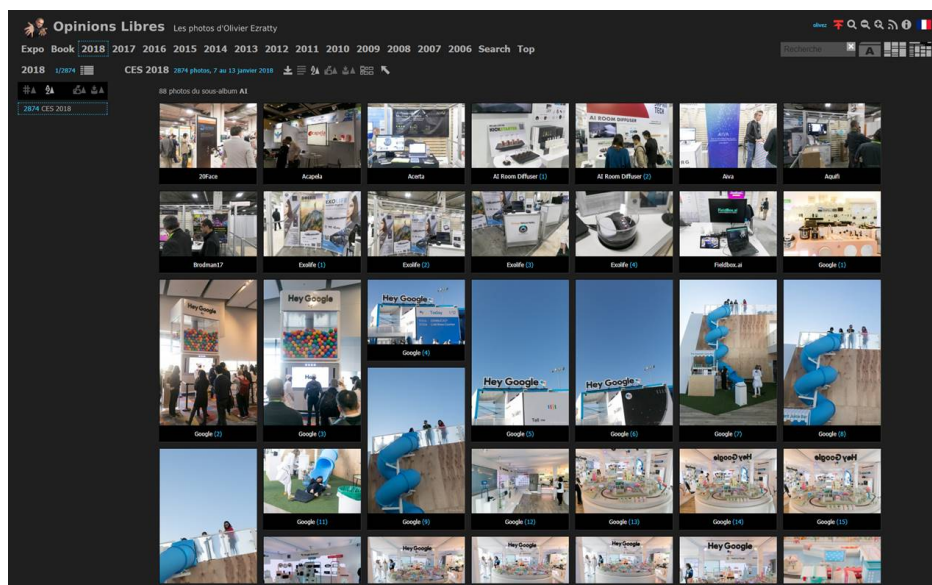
Opinions Libres Les photos d'Olivier Ezratty

Expo Book 2018 2017 2016 2015 2014 2013 2012 2011 2010 2009 2008 2007 2006 Search Top

Recherche

2018 1/2874

CES 2018 2874 photos, 7 au 13 janvier 2018

2874 CES 2018

88 photos du sous-album AI

20Face

Acapela

Acerta

AI Room Diffuser (1)

AI Room Diffuser (2)

Aiva

Aquifi

Brodman17

Exolife (1)

Exolife (2)

Exolife (3)

Exolife (4)

Fieldbox.ai

Google (1)

Hey Google

Hey Google

Google (4)

Hey Google

Hey Google

Google (2)

Google (3)

Google (5)

Google (6)

Google (7)

Google (8)

Google (11)

Google (9)

Google (12)

Google (13)

Google (14)

Google (15)

Hey Google

Hey Google

Hey Google